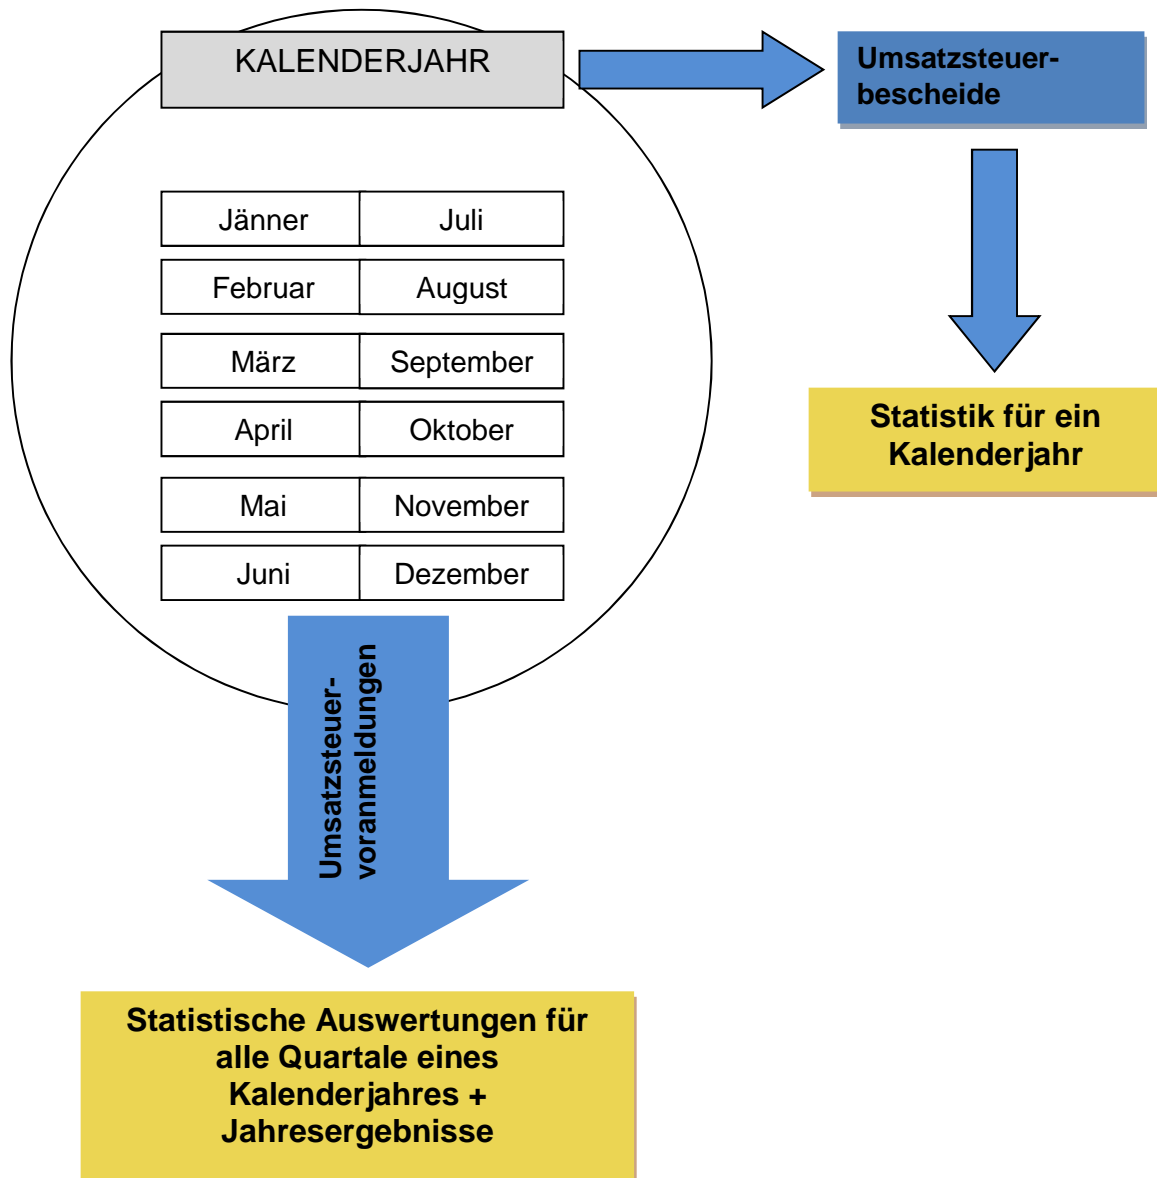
KALENDERJAHR

Umsatzsteuerbescheide

| Jänner | Juli |
|---|---|
| Februar | August |
| März | September |
| April | Oktober |
| Mai | November |
| Juni | Dezember |

Statistik für ein Kalenderjahr

Umsatzsteuervoranmeldungen

Statistische Auswertungen für alle Quartale eines Kalenderjahres + Jahresergebnisse